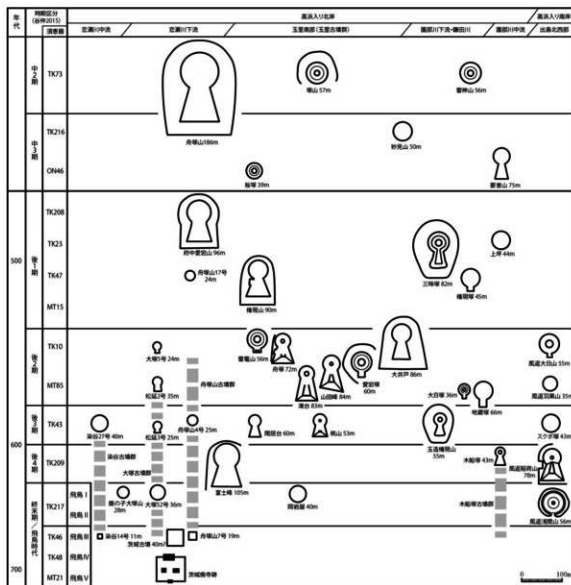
| 年代 | 時期区分 (谷畑2015) | 須恵器 | 亘園川中流 | 亘園川下流 | 玉里南部(玉里古墳群) | 園部川下流・鎌田川 | 園部川中流 | 高浜入り南岸 出島北西部 |
|---|---|---|---|---|---|---|---|---|
| | 中2期 | TK73 | | | 舟塚山186m 塚山57m | | 雷神山56m | |
| | 中3期 | TK216 | | | 妙見山50m | | | |
| | | ON46 | | | 稲塚39m | | 要害山75m | |
| 500 | 後1期 | TK208 | | | 府中愛宕山96m | | | |
| | | TK23 | | | 舟塚山17号24m | | 三味塚82m | 上平44m |
| | | TK47 | | | 権現山90m | | 権現塚45m | |
| | | MT15 | | | | | | |
| | 後2期 | TK10 | | 大師5号24m | 雷電山56m 舟塚72m 滝台83m 山田峰84m 愛宕塚60m 大井戸86m | | 大日塚36m | 風返大日山55m |
| | | MT85 | | 松延2号35m | 舟塚山古墳群 | | 地蔵塚66m | 風返羽黒山35m |
| 600 | 後3期 | TK43 | 染谷27号40m | 松延3号25m 舟塚山4号25m | 岡岩台60m 桃山53m | | 王造権現山55m | スクボ塚43m |
| | | TK209 | 染谷古墳群 大塚古墳群 | | 富士峰105m | | 木船塚43m | 風返稲荷山78m |
| | 終末期/飛鳥時代 | TK217 | 飛鳥Ⅰ 飛鳥Ⅱ | 瓶の子大塚山28m 大塚52号36m | 岡崎墓40m | | 木船塚古墳群 | 風返浅間山56m |
| | | TK46 | 飛鳥Ⅲ | 染谷14号11m 茨城古墳40m | 舟塚山7号19m | | | |
| | | TK48 | 飛鳥Ⅳ | | | | | |
| 700 | | MT21 | 飛鳥Ⅴ | 茨城廃寺跡 | | | | 0 100m |